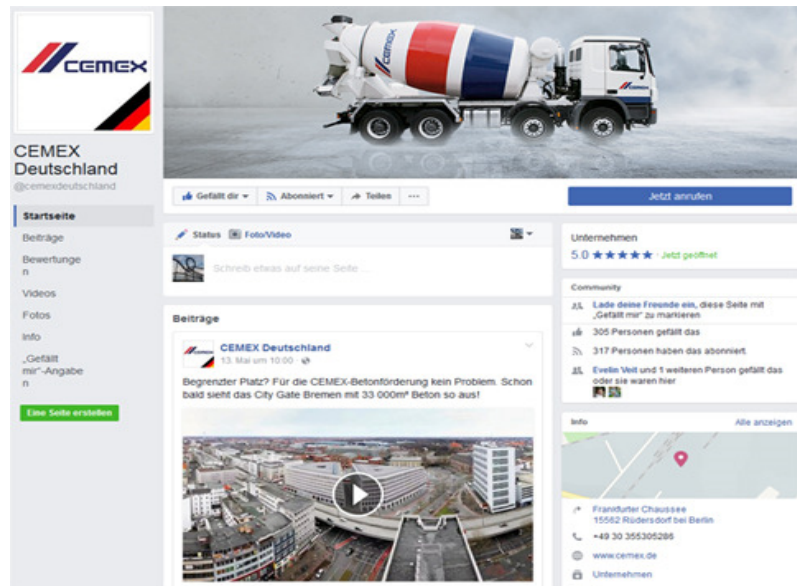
CEMEX

CEMEX Deutschland
@cemexdeutschland

Startseite
Beiträge
Bewertungen
Videos
Fotos
Info
„Gefällt mir"-Angaben

Eine Seite erstellen

Gefällt dir ▾   Abonniert ▾   Teilen   ···

Jetzt anrufen

Status   Foto/Video

Schreib etwas auf seine Seite ...

Beiträge

CEMEX Deutschland
13. Mai um 10:00 ·

Begrenzter Platz? Für die CEMEX-Betonförderung kein Problem. Schon bald sieht das City Gate Bremen mit 33 000m³ Beton so aus!

Unternehmen
5.0 ★★★★★ · Jetzt geöffnet

Community
Lade deine Freunde ein, diese Seite mit „Gefällt mir" zu markieren
305 Personen gefällt das
317 Personen haben das abonniert
Evelin Veit und 1 weiteren Person gefällt das oder sie waren hier

Info   Alle anzeigen

Frankfurter Chaussee
15562 Rüdersdorf bei Berlin
+49 30 355305286
www.cemex.de
Unternehmen